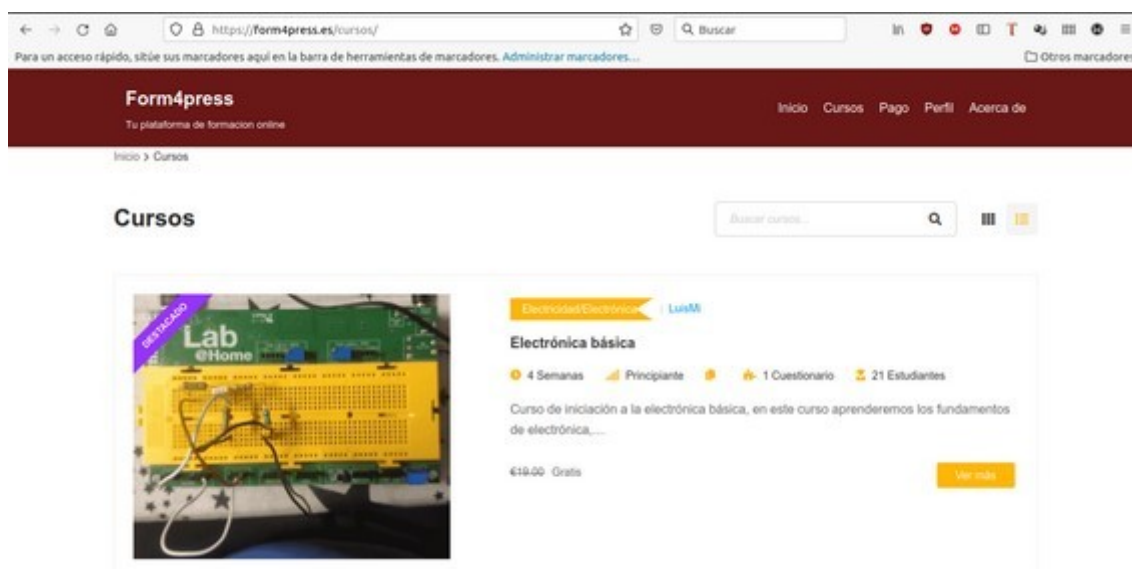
https://form4press.es/cursos/

Buscar

Para un acceso rápido, sitúe sus marcadores aquí en la barra de herramientas de marcadores. Administrar marcadores...

Otros marcadores

Form4press

Tu plataforma de formacion online

Inicio Cursos Pago Perfil Acerca de

Inicio > Cursos

Cursos

Buscar cursos...

DESTACADO

Lab @Home

Electricidad/Electrónica | LuisMi

Electrónica básica

4 Semanas Principiante 1 Cuestionario 21 Estudiantes

Curso de iniciación a la electrónica básica, en este curso aprenderemos los fundamentos de electrónica,...

€19.00 Gratis

Ver más